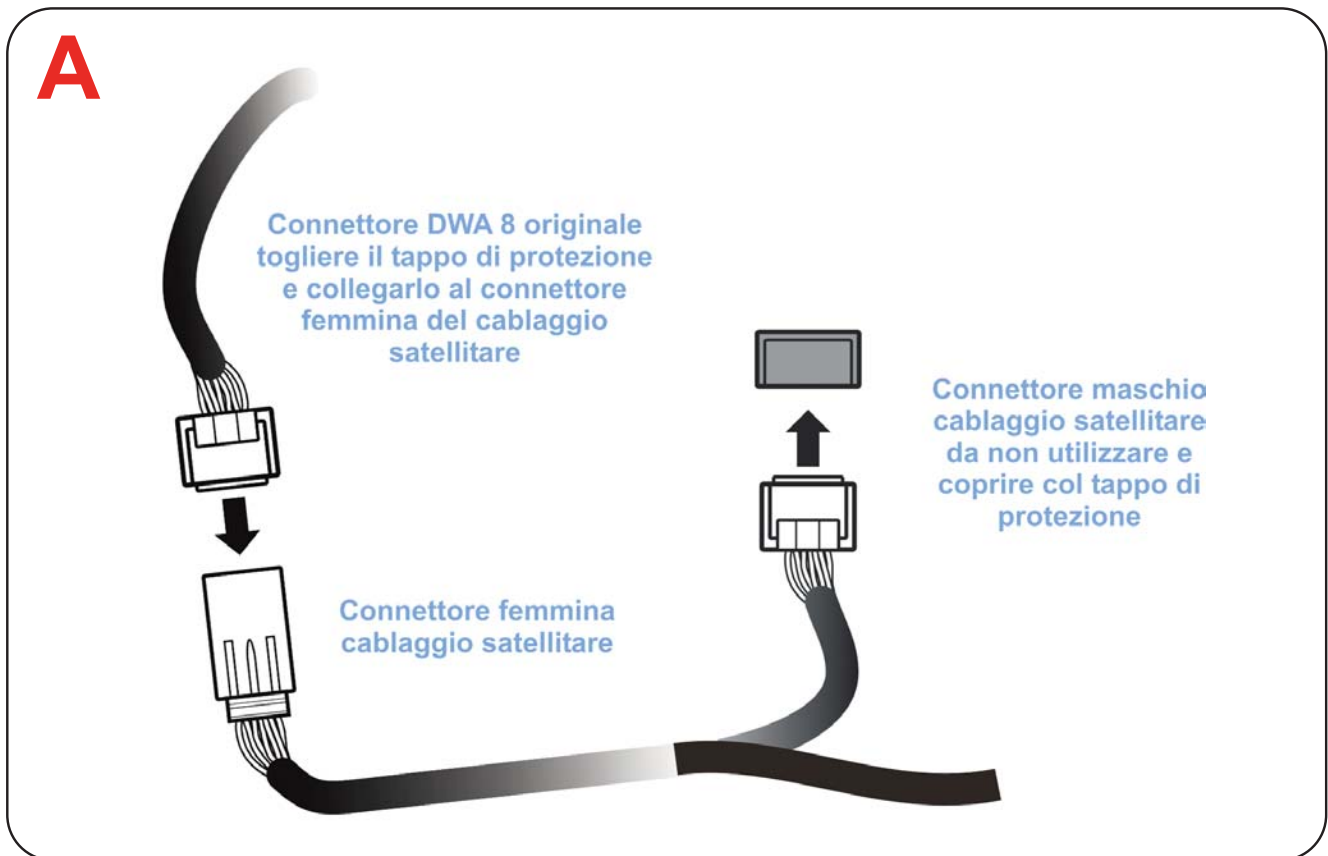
A

Connettore DWA 8 originale togliere il tappo di protezione e collegarlo al connettore femmina del cablaggio satellitare

Connettore maschio cablaggio satellitare da non utilizzare e coprire col tappo di protezione

Connettore femmina cablaggio satellitare